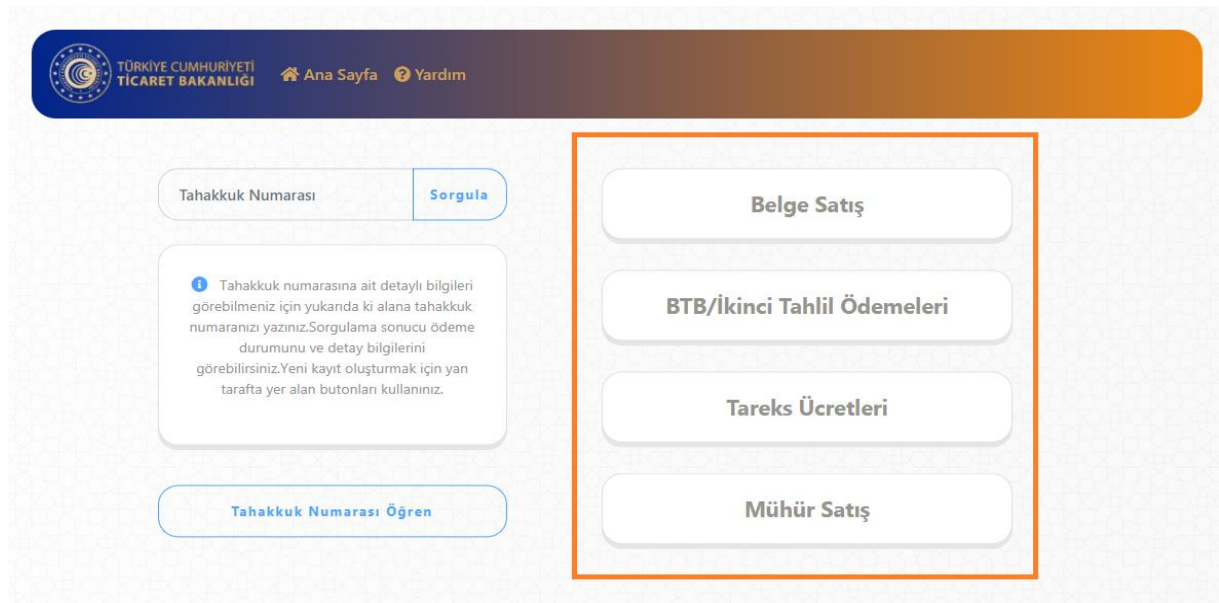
TÜRKİYE CUMHURİYETİ
TİCARET BAKANLIĞI

Ana Sayfa Yardım

Tahakkuk Numarası

Sorgula

Tahakkuk numarasına ait detaylı bilgileri görebilmeniz için yukarıda ki alana tahakkuk numaranızı yazınız.Sorgulama sonucu ödeme durumunu ve detay bilgilerini görebilirsiniz.Yeni kayıt oluşturmak için yan tarafta yer alan butonları kullanınız.

Tahakkuk Numarası Öğren

Belge Satış

BTB/İkinci Tahlil Ödemeleri

Tareks Ücretleri

Mühür Satış